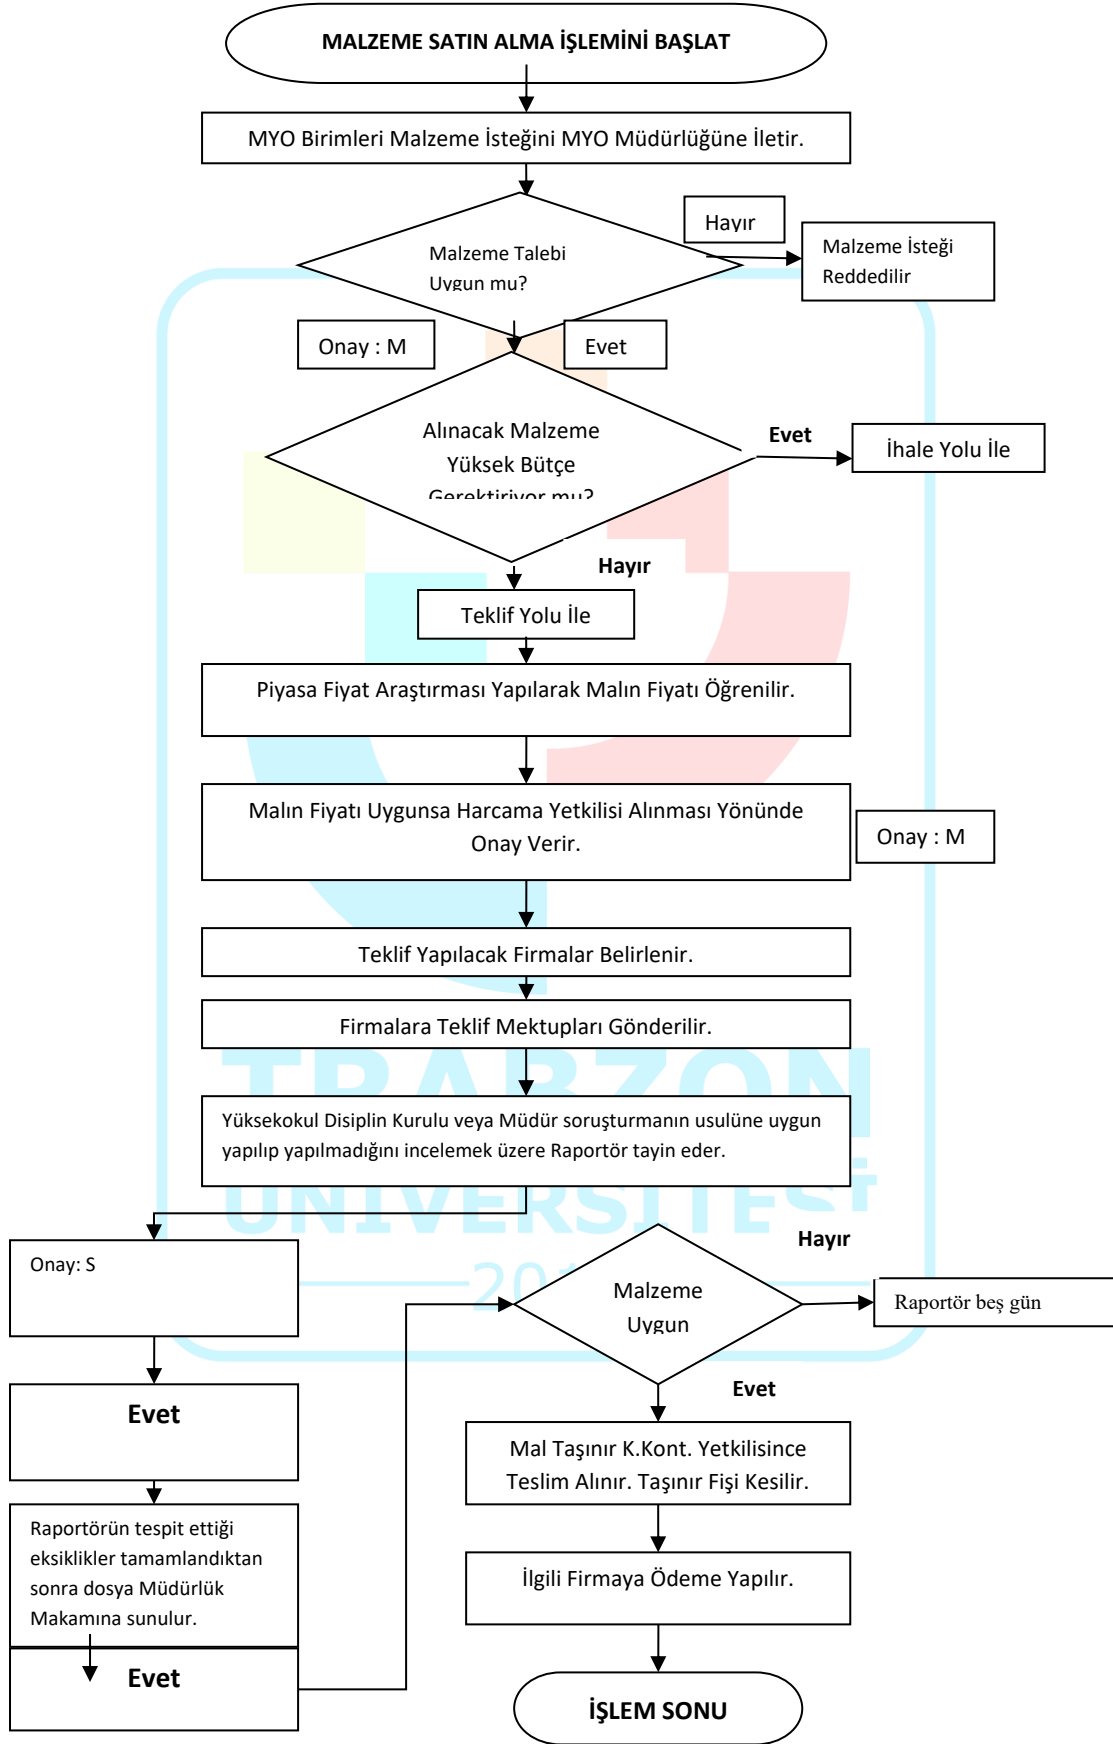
MALZEME SATIN ALMA İŞLEMİNİ BAŞLAT

MYO Birimleri Malzeme İsteğini MYO Müdürlüğüne İletir.

Malzeme Talebi Uygun mu?

Hayır

Malzeme İsteği Reddedilir

Onay : M

Evet

Alınacak Malzeme Yüksek Bütçe Gerektiriyor mu?

Evet

İhale Yolu İle

Hayır

Teklif Yolu İle

Piyasa Fiyat Araştırması Yapılarak Malın Fiyatı Öğrenilir.

Malın Fiyatı Uygunsa Harcama Yetkilisi Alınması Yönünde Onay Verir.

Onay : M

Teklif Yapılacak Firmalar Belirlenir.

Firmalara Teklif Mektupları Gönderilir.

Yüksekokul Disiplin Kurulu veya Müdür soruşturmanın usulüne uygun yapılıp yapılmadığını incelemek üzere Raportör tayin eder.

TRABZON ÜNİVERSİTESİ 20

Onay: S

Hayır

Malzeme Uygun

Raportör beş gün

Evet

Evet

Mal Taşınır K.Kont. Yetkilisince Teslim Alınır. Taşınır Fişi Kesilir.

Raportörün tespit ettiği eksiklikler tamamlandıktan sonra dosya Müdürlük Makamına sunulur.

İlgili Firmaya Ödeme Yapılır.

Evet

İŞLEM SONU